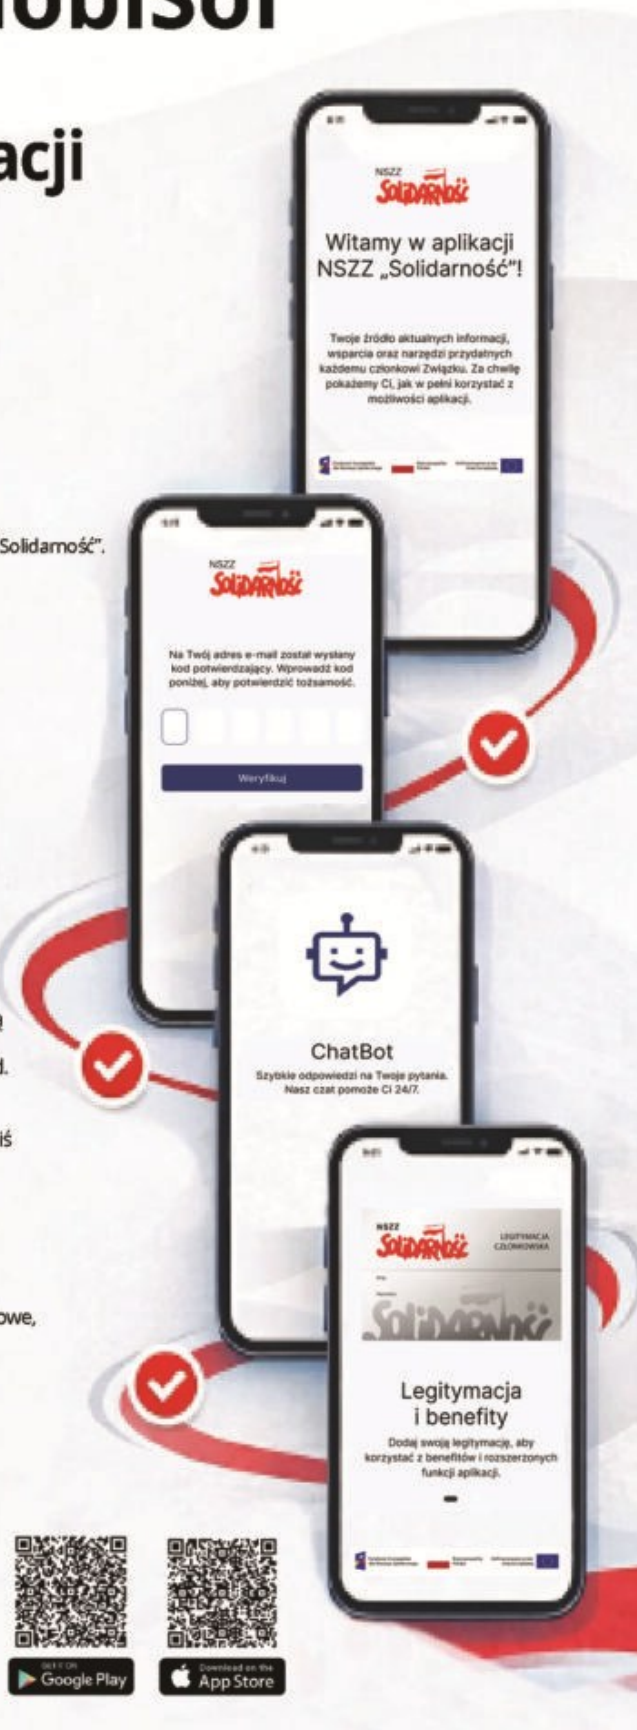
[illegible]acji

Solidarność".

NSZZ Solidarność

Witamy w aplikacji NSZZ „Solidarność"!

Twoje źródło aktualnych informacji, wsparcia oraz narzędzi przydatnych każdemu członkowi Związku. Za chwilę pokażemy Ci, jak w pełni korzystać z możliwości aplikacji.

NSZZ Solidarność

Na Twój adres e-mail został wysłany kod potwierdzający. Wprowadź kod poniżej, aby potwierdzić tożsamość.

Weryfikuj

ChatBot

Szybkie odpowiedzi na Twoje pytania. Nasz czat pomoże Ci 24/7.

NSZZ Solidarność LEGITYMACJA CZŁONKOWSKA

Solidarność

Legitymacja i benefity

Dodaj swoją legitymację, aby korzystać z benefitów i rozszerzonych funkcji aplikacji.

owe,

GET IT ON Google Play

Download on the App Store